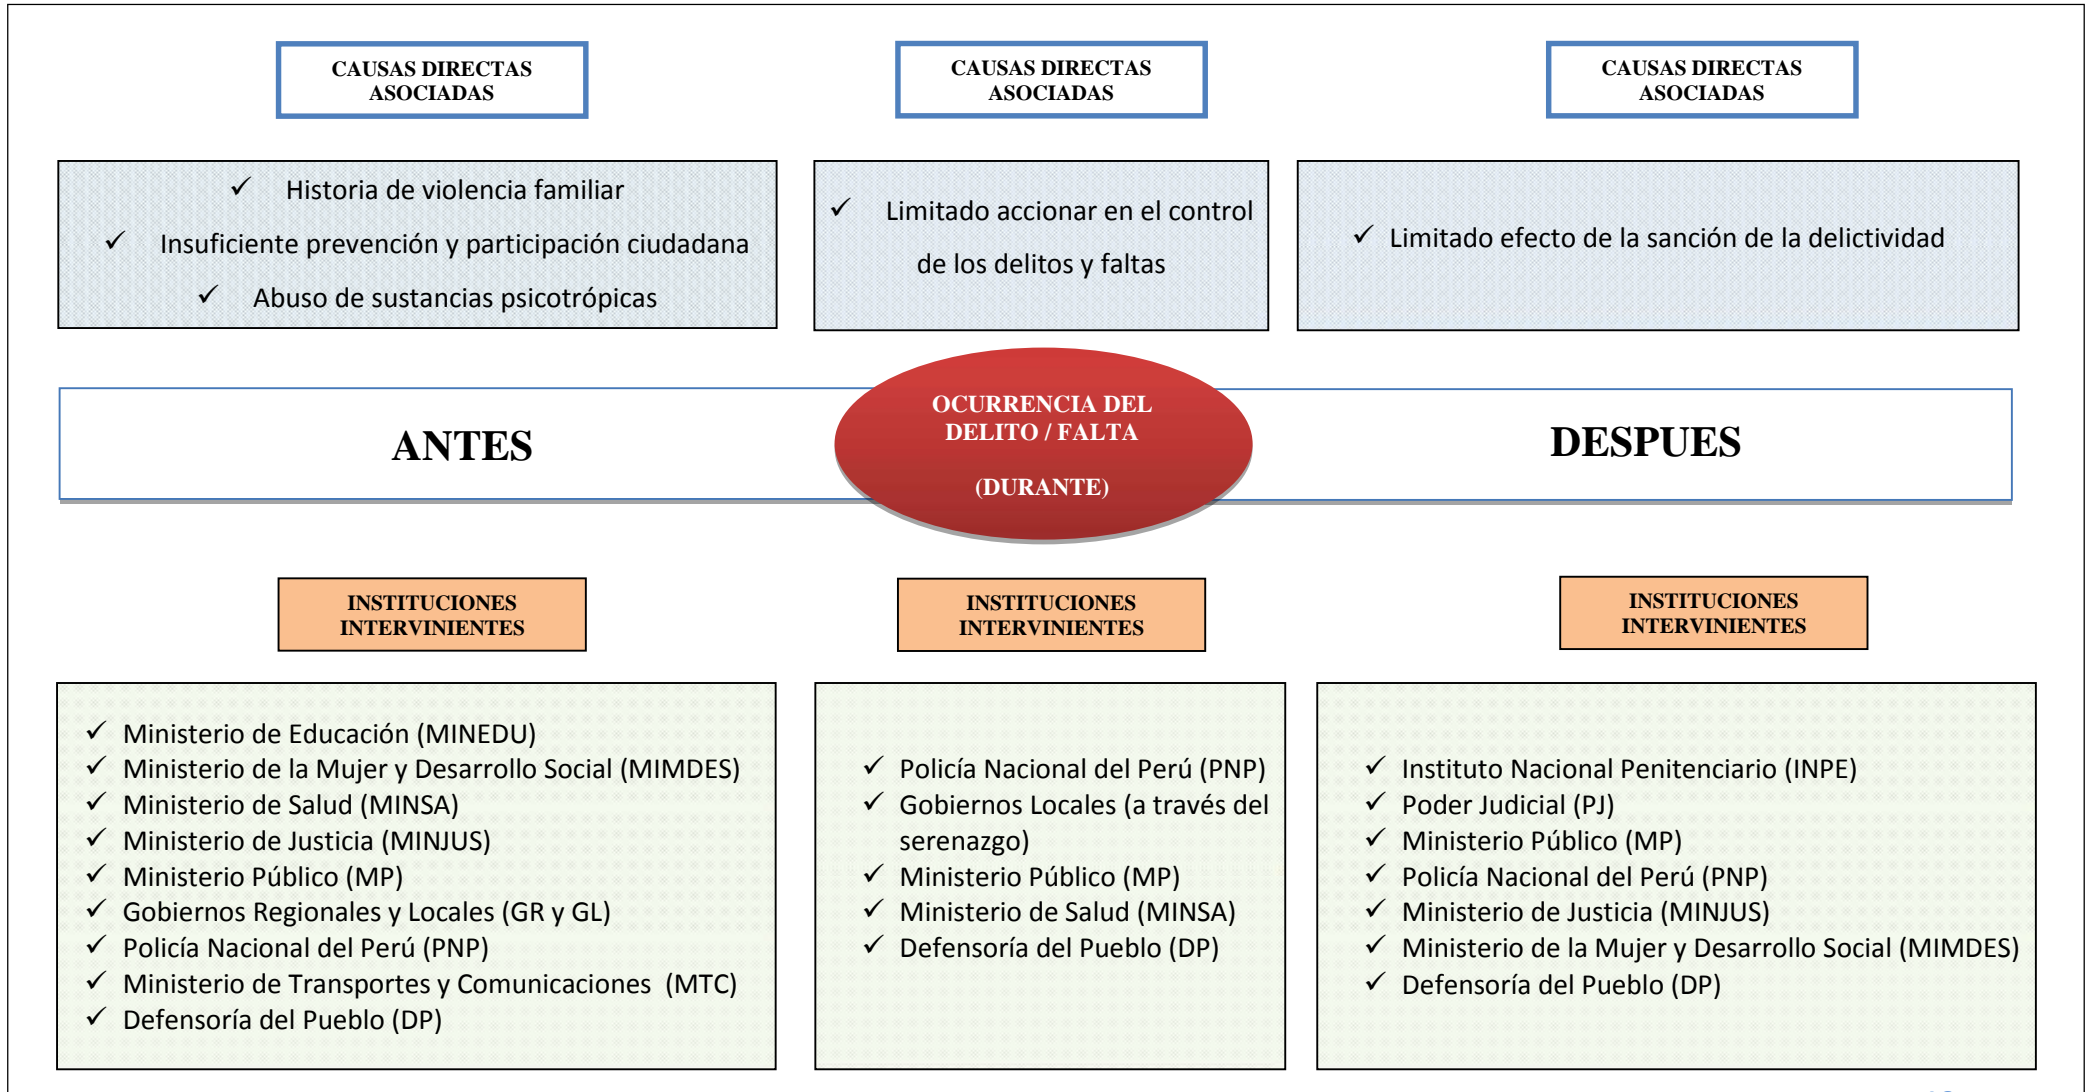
CAUSAS DIRECTAS ASOCIADAS

CAUSAS DIRECTAS ASOCIADAS

CAUSAS DIRECTAS ASOCIADAS

✓ Historia de violencia familiar
✓ Insuficiente prevención y participación ciudadana
✓ Abuso de sustancias psicotrópicas

✓ Limitado accionar en el control de los delitos y faltas

✓ Limitado efecto de la sanción de la delictividad

ANTES

OCURRENCIA DEL DELITO / FALTA

(DURANTE)

DESPUES

INSTITUCIONES INTERVINIENTES

INSTITUCIONES INTERVINIENTES

INSTITUCIONES INTERVINIENTES

✓ Ministerio de Educación (MINEDU)
✓ Ministerio de la Mujer y Desarrollo Social (MIMDES)
✓ Ministerio de Salud (MINSA)
✓ Ministerio de Justicia (MINJUS)
✓ Ministerio Público (MP)
✓ Gobiernos Regionales y Locales (GR y GL)
✓ Policía Nacional del Perú (PNP)
✓ Ministerio de Transportes y Comunicaciones (MTC)
✓ Defensoría del Pueblo (DP)

✓ Policía Nacional del Perú (PNP)
✓ Gobiernos Locales (a través del serenazgo)
✓ Ministerio Público (MP)
✓ Ministerio de Salud (MINSA)
✓ Defensoría del Pueblo (DP)

✓ Instituto Nacional Penitenciario (INPE)
✓ Poder Judicial (PJ)
✓ Ministerio Público (MP)
✓ Policía Nacional del Perú (PNP)
✓ Ministerio de Justicia (MINJUS)
✓ Ministerio de la Mujer y Desarrollo Social (MIMDES)
✓ Defensoría del Pueblo (DP)